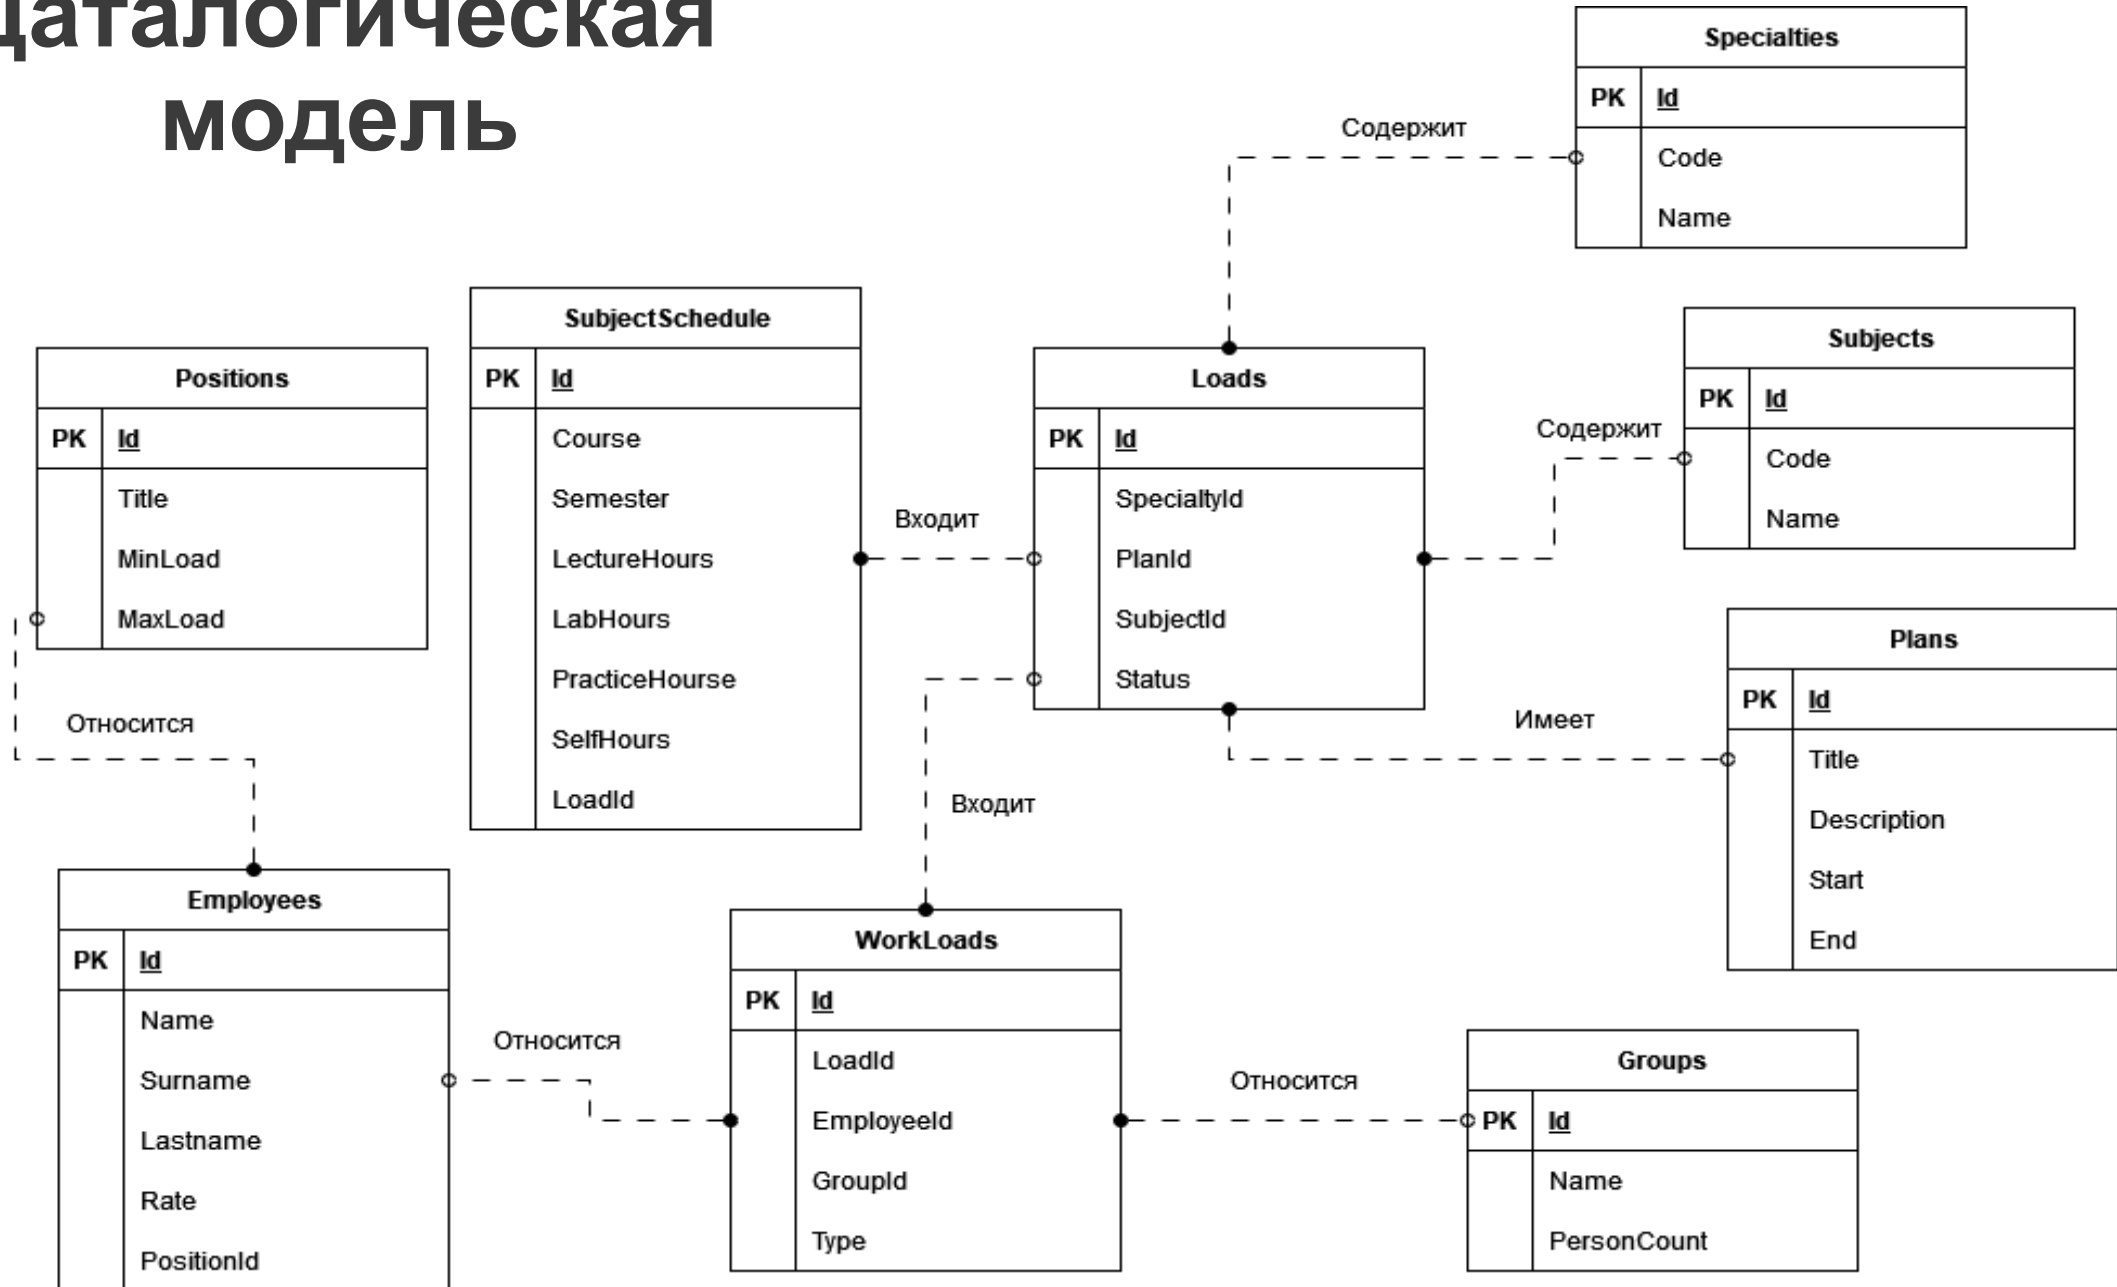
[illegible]аталогическая модель

Specialties

| PK | Id |
|---|---|
| | Code |
| | Name |

Содержит

SubjectSchedule

| PK | Id |
|---|---|
| | Course |
| | Semester |
| | LectureHours |
| | LabHours |
| | PracticeHourse |
| | SelfHours |
| | LoadId |

Positions

| PK | Id |
|---|---|
| | Title |
| | MinLoad |
| | MaxLoad |

Loads

| PK | Id |
|---|---|
| | SpecialtyId |
| | PlanId |
| | SubjectId |
| | Status |

Subjects

| PK | Id |
|---|---|
| | Code |
| | Name |

Содержит

Входит

Plans

| PK | Id |
|---|---|
| | Title |
| | Description |
| | Start |
| | End |

Имеет

Относится

Входит

Employees

| PK | Id |
|---|---|
| | Name |
| | Surname |
| | Lastname |
| | Rate |
| | PositionId |

WorkLoads

| PK | Id |
|---|---|
| | LoadId |
| | EmployeeId |
| | GroupId |
| | Type |

Относится

Относится

Groups

| PK | Id |
|---|---|
| | Name |
| | PersonCount |